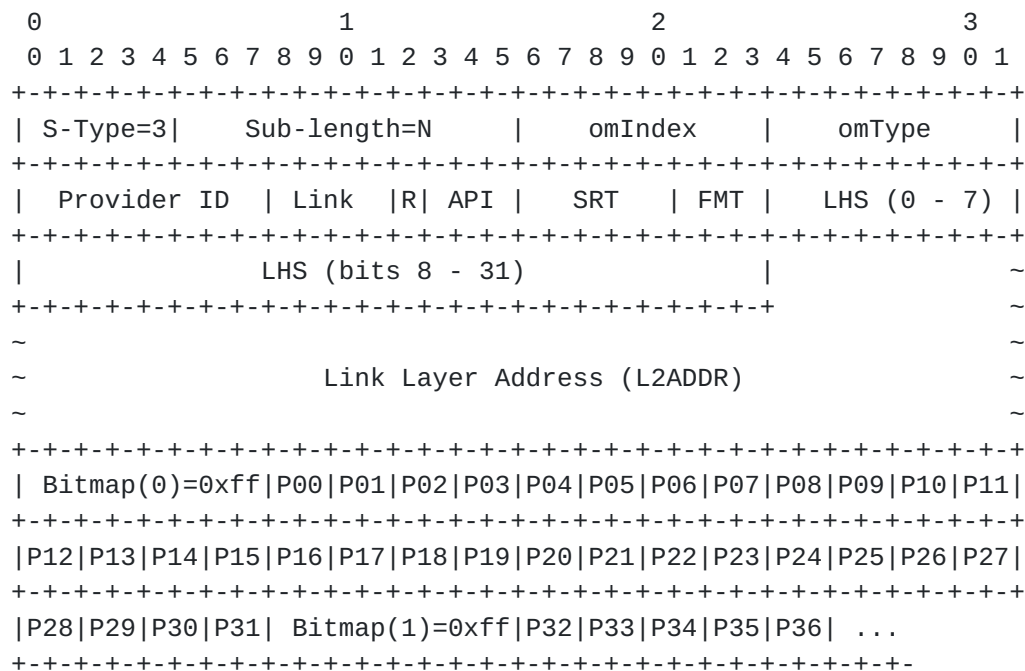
0                   1                   2                   3
 0 1 2 3 4 5 6 7 8 9 0 1 2 3 4 5 6 7 8 9 0 1 2 3 4 5 6 7 8 9 0 1
+-+-+-+-+-+-+-+-+-+-+-+-+-+-+-+-+-+-+-+-+-+-+-+-+-+-+-+-+-+-+-+-+
| S-Type=3|    Sub-length=N     |    omIndex    |    omType     |
+-+-+-+-+-+-+-+-+-+-+-+-+-+-+-+-+-+-+-+-+-+-+-+-+-+-+-+-+-+-+-+-+
|  Provider ID  | Link  |R| API |    SRT    | FMT |  LHS (0 - 7) |
+-+-+-+-+-+-+-+-+-+-+-+-+-+-+-+-+-+-+-+-+-+-+-+-+-+-+-+-+-+-+-+-+
|              LHS (bits 8 - 31)                |               ~
+-+-+-+-+-+-+-+-+-+-+-+-+-+-+-+-+-+-+-+-+-+-+-+-+               ~
~                                                               ~
~                 Link Layer Address (L2ADDR)                   ~
~                                                               ~
+-+-+-+-+-+-+-+-+-+-+-+-+-+-+-+-+-+-+-+-+-+-+-+-+-+-+-+-+-+-+-+-+
| Bitmap(0)=0xff|P00|P01|P02|P03|P04|P05|P06|P07|P08|P09|P10|P11|
+-+-+-+-+-+-+-+-+-+-+-+-+-+-+-+-+-+-+-+-+-+-+-+-+-+-+-+-+-+-+-+-+
|P12|P13|P14|P15|P16|P17|P18|P19|P20|P21|P22|P23|P24|P25|P26|P27|
+-+-+-+-+-+-+-+-+-+-+-+-+-+-+-+-+-+-+-+-+-+-+-+-+-+-+-+-+-+-+-+-+
|P28|P29|P30|P31| Bitmap(1)=0xff|P32|P33|P34|P35|P36| ...
+-+-+-+-+-+-+-+-+-+-+-+-+-+-+-+-+-+-+-+-+-+-+-+-+-+-+-+-+-+-+-